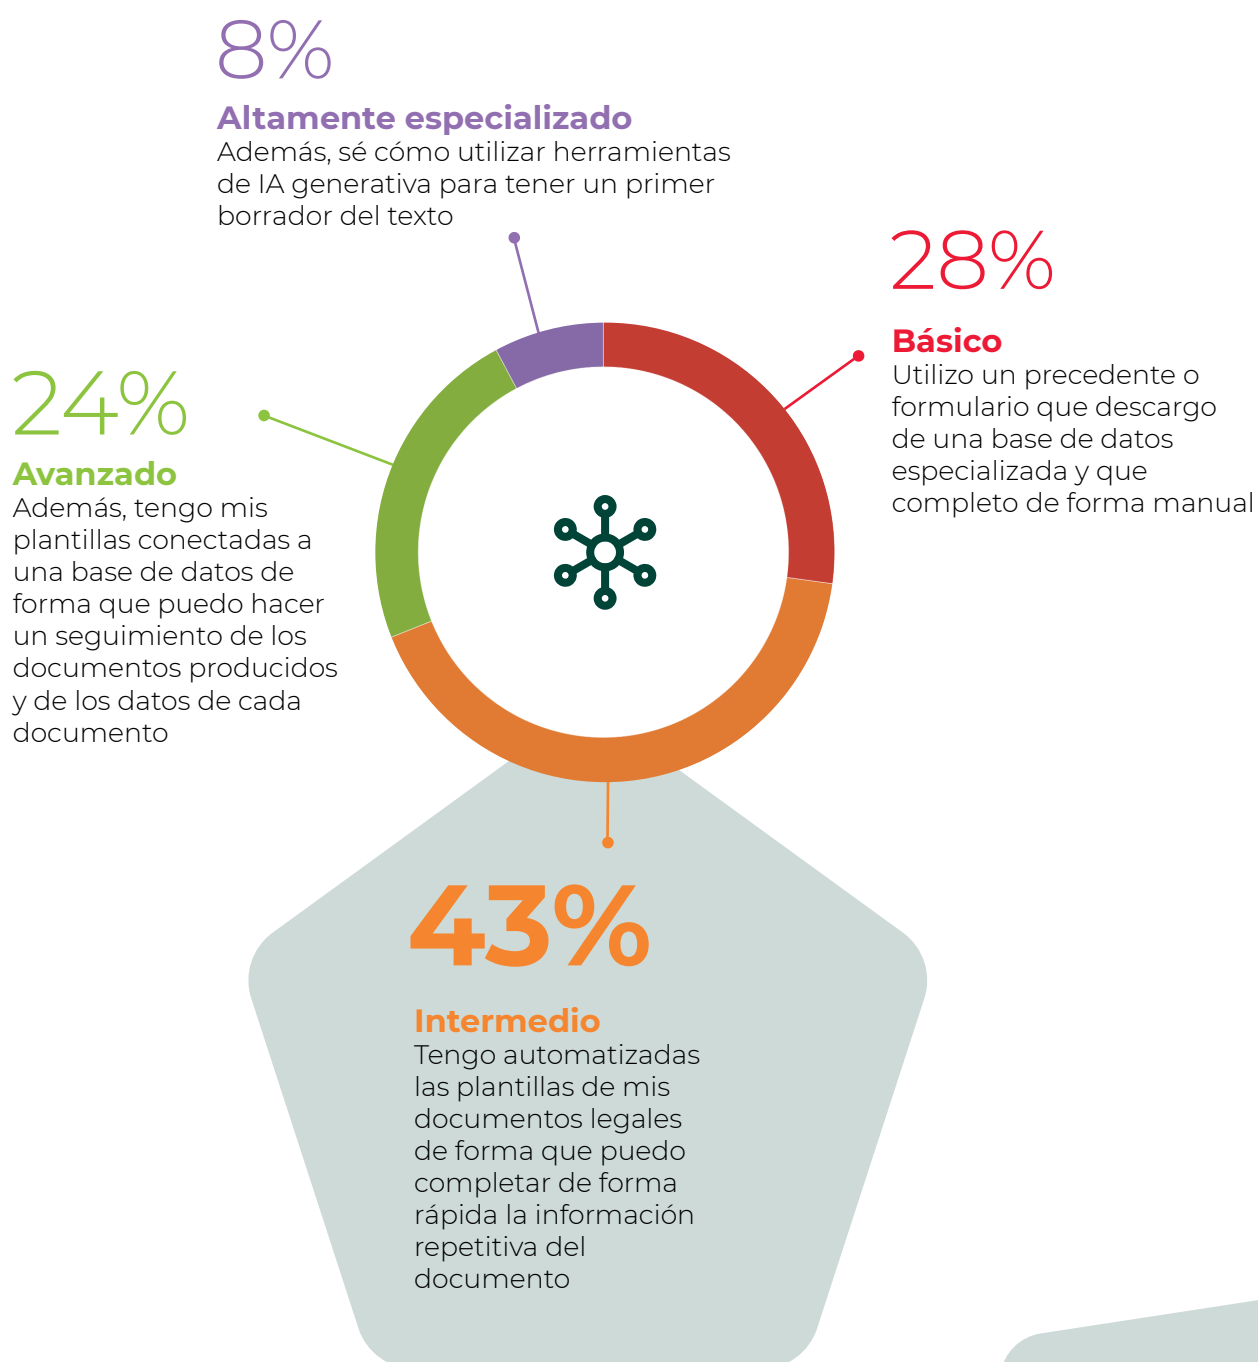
8%
Altamente especializado
Además, sé cómo utilizar herramientas de IA generativa para tener un primer borrador del texto

28%
Básico
Utilizo un precedente o formulario que descargo de una base de datos especializada y que completo de forma manual

24%
Avanzado
Además, tengo mis plantillas conectadas a una base de datos de forma que puedo hacer un seguimiento de los documentos producidos y de los datos de cada documento

43%
Intermedio
Tengo automatizadas las plantillas de mis documentos legales de forma que puedo completar de forma rápida la información repetitiva del documento